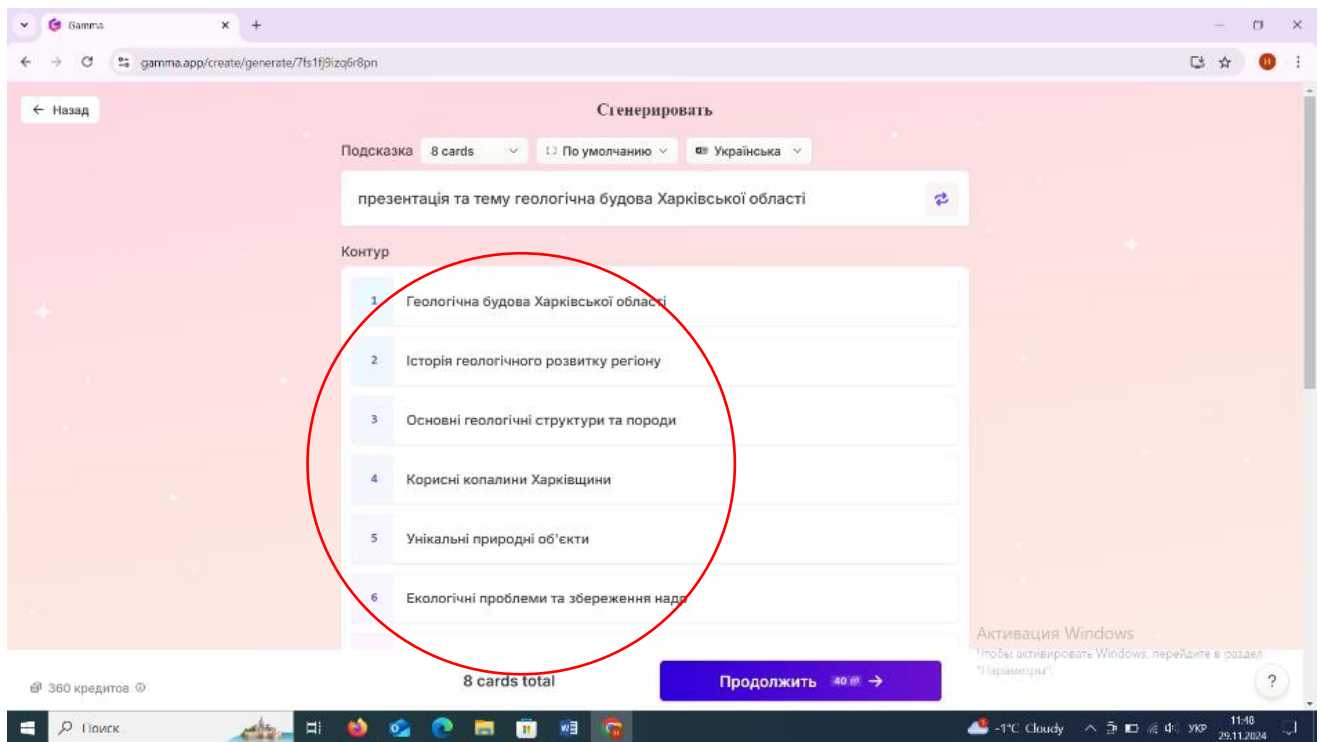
Gamma

gamma.app/create/generate/7fs1fj9izq6r8pn

← Назад

Сгенерировать

Подсказка 8 cards По умолчанию Українська

презентація та тему геологічна будова Харківської області

Контур

1 Геологічна будова Харківської області

2 Історія геологічного розвитку регіону

3 Основні геологічні структури та породи

4 Корисні копалини Харківщини

5 Унікальні природні об'єкти

6 Екологічні проблеми та збереження надр

Активация Windows
Чтобы активировать Windows, перейдите в раздел "Параметры".

360 кредитов

8 cards total

Продолжить 40 →

?

Поиск

-1°C Cloudy УКР 11:48 29.11.2024